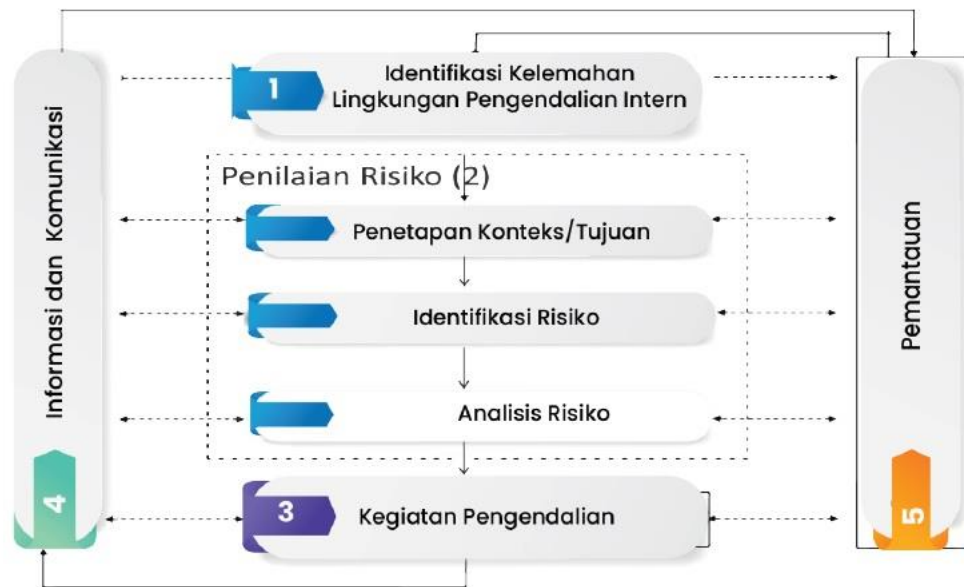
Informasi dan Komunikasi

4

1

Identifikasi Kelemahan Lingkungan Pengendalian Intern

Penilaian Risiko (2)

Penetapan Konteks/Tujuan

Identifikasi Risiko

Analisis Risiko

3

Kegiatan Pengendalian

Pemantauan

5